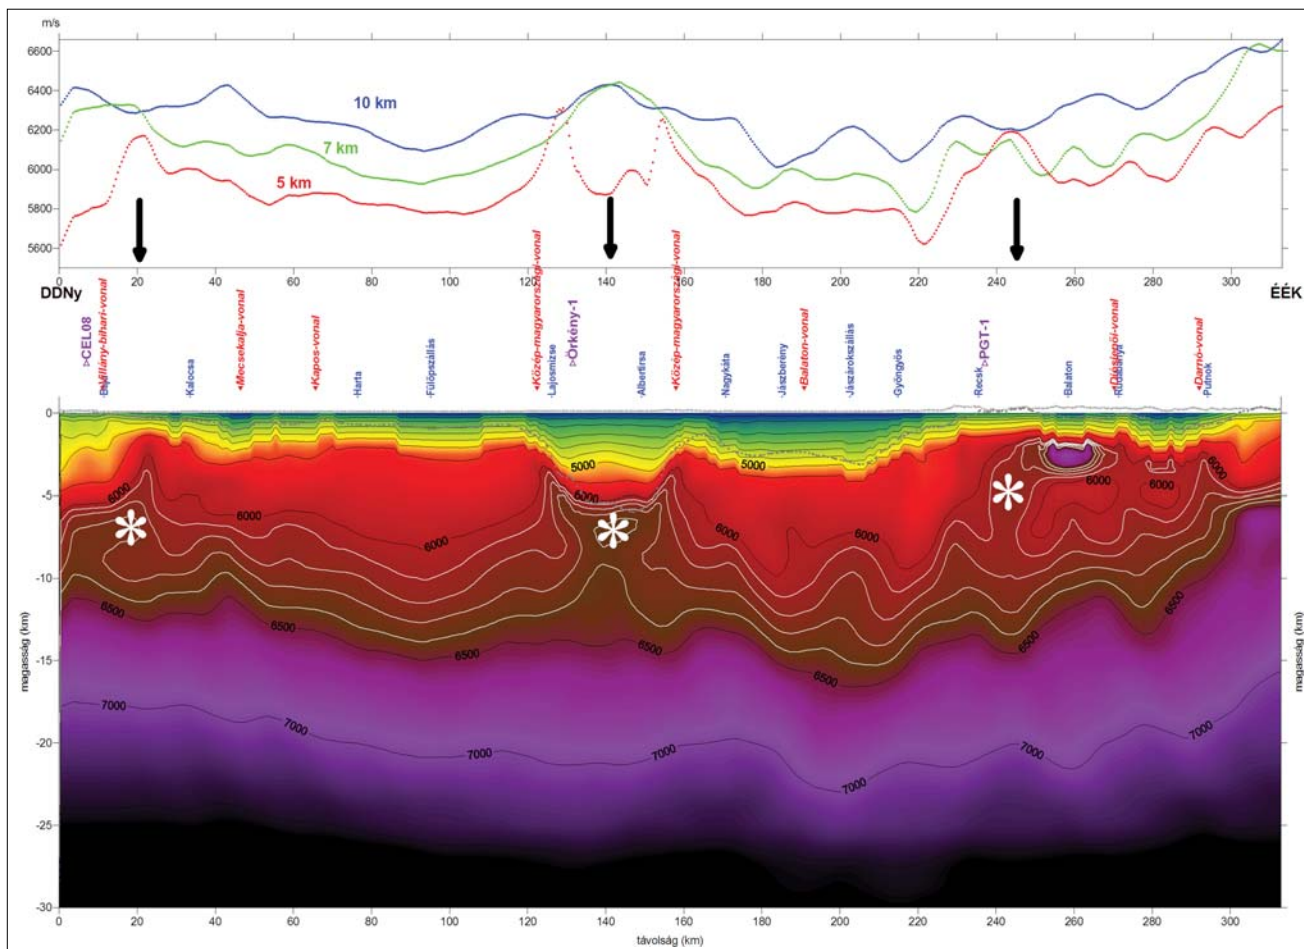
m/s

6600
6400
6200
6000
5800
5600

10 km
7 km
5 km

0 20 40 60 80 100 120 140 160 180 200 220 240 260 280 300

DDNy

ÉÉK

>CEL08
Baj
Villány-bihari-vonal
Kalocsa
Mecsekalja-vonal
Kapos-vonal
Harta
Fülöpszállás
Közép-magyarországi-vonal
Lajosmizse
>Örkény-1
Albertirsa
Közép-magyarországi-vonal
Nagykáta
Jászberény
Balaton-vonal
Jászárokszállás
Gyöngyös
Recsk
>PGT-1
Balaton
Diósjenői-vonal
Rudabánya
Darnó-vonal
Putnok

0
-5
-10
-15
-20
-25
-30

5000
5000
5000
6000
6000
6000
6000
6000
6000
6000
6000
6000
6500
6500
6500
6500
6500
6500
6500
7000
7000
7000
7000
7000
7000
7000

magasság (km)

magasság (km)

0 20 40 60 80 100 120 140 160 180 200 220 240 260 280 300

távolság (km)